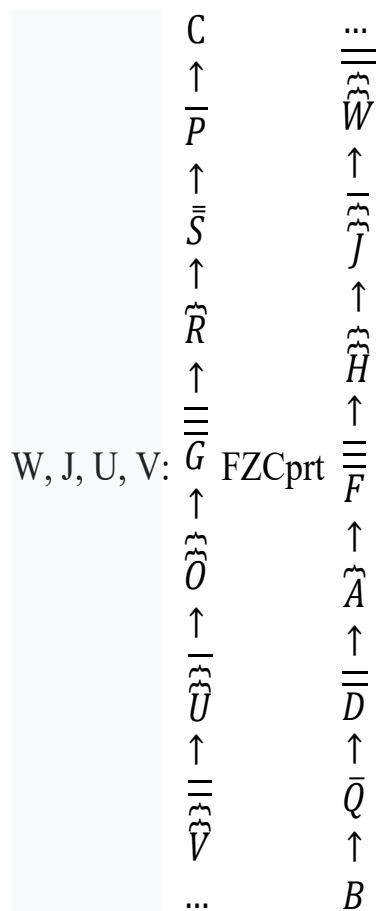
W, J, U, V: $\begin{matrix} C \\ \uparrow \\ \overline{P} \\ \uparrow \\ \bar{\bar{S}} \\ \uparrow \\ \overbrace{R} \\ \uparrow \\ \overline{\overline{\overline{G}}} \\ \uparrow \\ \overbrace{\overbrace{\overbrace{O}}} \\ \uparrow \\ \overline{\overbrace{\overbrace{U}}} \\ \uparrow \\ \overline{\overline{\overbrace{\overbrace{V}}}} \\ \ldots \end{matrix}$ FZCprt $\begin{matrix} \ldots \\ \overline{\overline{\overbrace{\overbrace{W}}}} \\ \uparrow \\ \overline{\overbrace{\overbrace{J}}} \\ \uparrow \\ \overbrace{\overbrace{\overbrace{H}}} \\ \uparrow \\ \overline{\overline{\overline{F}}} \\ \uparrow \\ \overbrace{A} \\ \uparrow \\ \overline{\overline{D}} \\ \uparrow \\ \bar{Q} \\ \uparrow \\ B \end{matrix}$